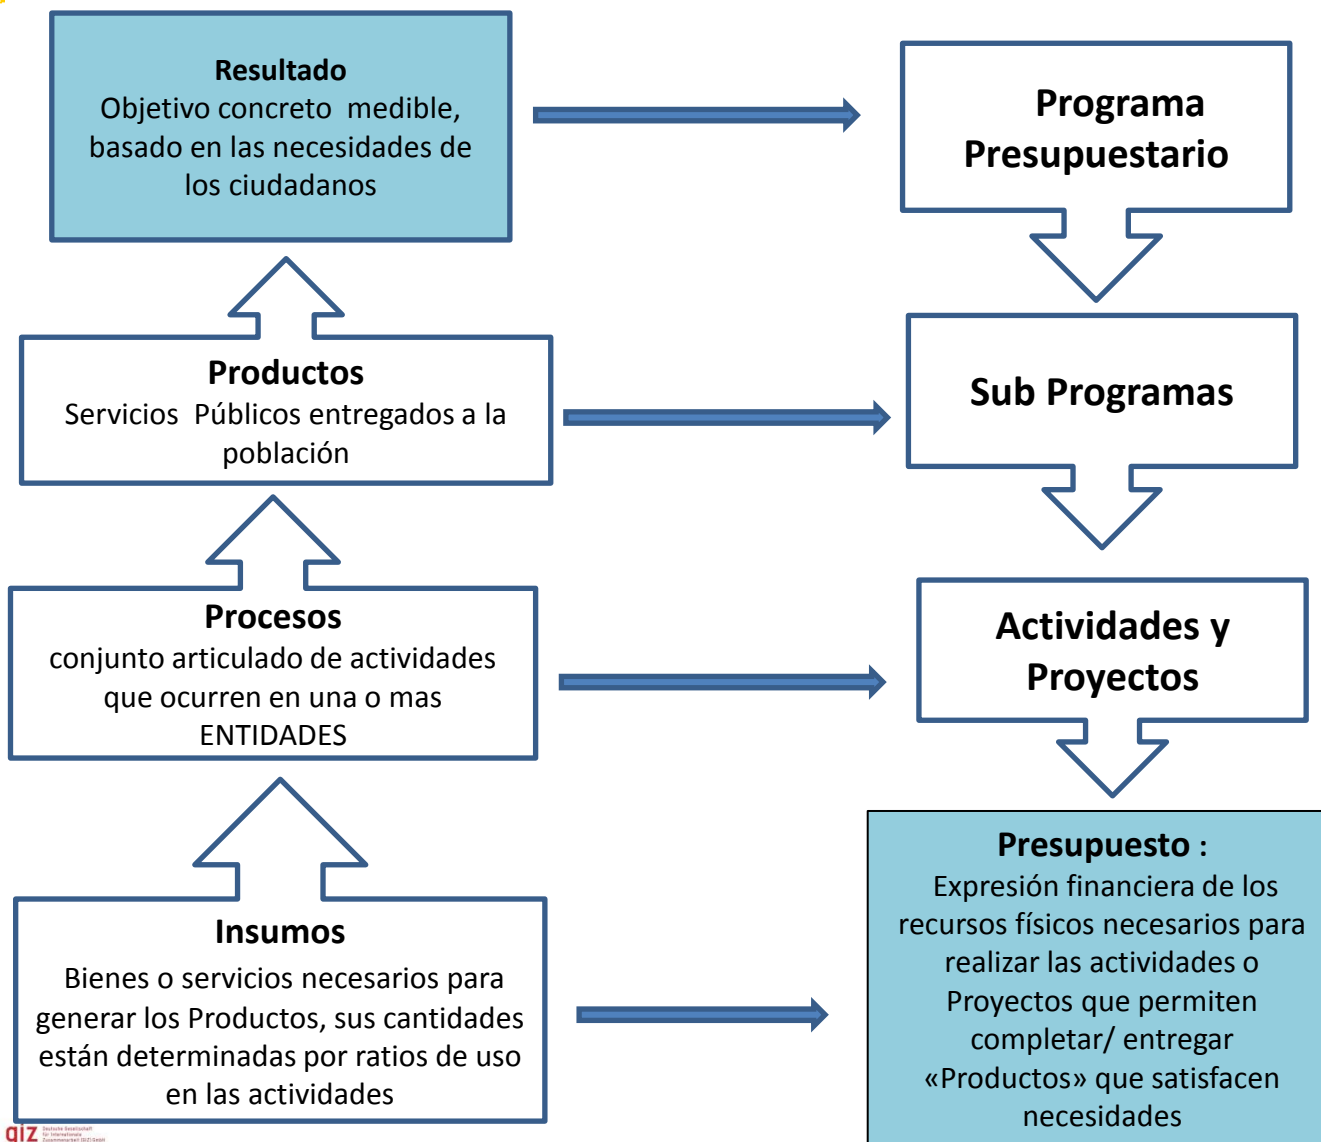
Resultado
Objetivo concreto medible, basado en las necesidades de los ciudadanos

Programa Presupuestario

Productos
Servicios Públicos entregados a la población

Sub Programas

Procesos
conjunto articulado de actividades que ocurren en una o mas ENTIDADES

Actividades y Proyectos

Insumos
Bienes o servicios necesarios para generar los Productos, sus cantidades están determinadas por ratios de uso en las actividades

Presupuesto :
Expresión financiera de los recursos físicos necesarios para realizar las actividades o Proyectos que permiten completar/ entregar «Productos» que satisfacen necesidades

giz Deutsche Gesellschaft für Internationale Zusammenarbeit (GIZ) GmbH